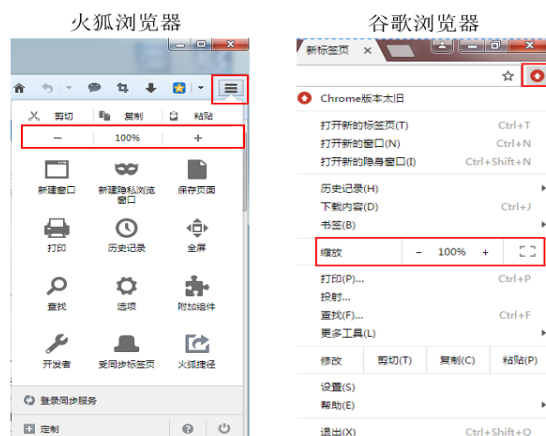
火狐浏览器

剪切 复制 粘贴
— 100% +

新建窗口
新建隐私浏览窗口
保存页面
打印
历史记录
全屏
查找
选项
附加组件
开发者
受同步标签页
火狐捷径

登录同步服务
定制

谷歌浏览器

新标签页 ×

Chrome版本太旧
打开新的标签页(T) Ctrl+T
打开新的窗口(N) Ctrl+N
打开新的隐身窗口(I) Ctrl+Shift+N
历史记录(H)
下载内容(D) Ctrl+J
书签(B)
缩放 − 100% +
打印(P)... Ctrl+P
投射...
查找(F)... Ctrl+F
更多工具(L)
修改 剪切(T) 复制(C) 粘贴(P)
设置(S)
帮助(E)
退出(X) Ctrl+Shift+Q